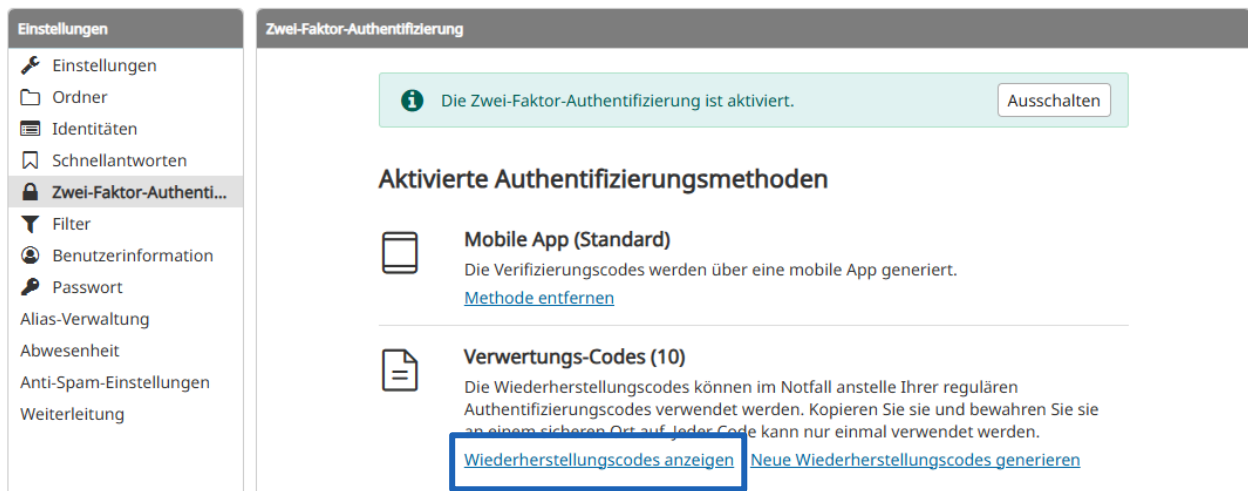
Einstellungen

Einstellungen
Ordner
Identitäten
Schnellantworten
Zwei-Faktor-Authenti...
Filter
Benutzerinformation
Passwort
Alias-Verwaltung
Abwesenheit
Anti-Spam-Einstellungen
Weiterleitung

Zwei-Faktor-Authentifizierung

Die Zwei-Faktor-Authentifizierung ist aktiviert.
Ausschalten

Aktivierte Authentifizierungsmethoden

Mobile App (Standard)
Die Verifizierungscodes werden über eine mobile App generiert.
Methode entfernen

Verwertungs-Codes (10)
Die Wiederherstellungscodes können im Notfall anstelle Ihrer regulären Authentifizierungscodes verwendet werden. Kopieren Sie sie und bewahren Sie sie an einem sicheren Ort auf. Jeder Code kann nur einmal verwendet werden.
Wiederherstellungscodes anzeigen
Neue Wiederherstellungscodes generieren